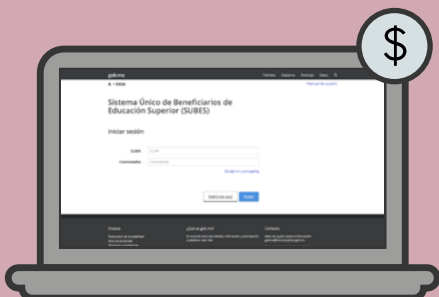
$

gob.mx

Trámites Gobierno Noticias Datos

Sistema Único de Beneficiarios de Educación Superior (SUBES)

Iniciar sesión

CURP

Contraseña

Olvidé mi contraseña

Registrarse

Entrar

Enlaces

¿Qué es gob.mx?

Contacto